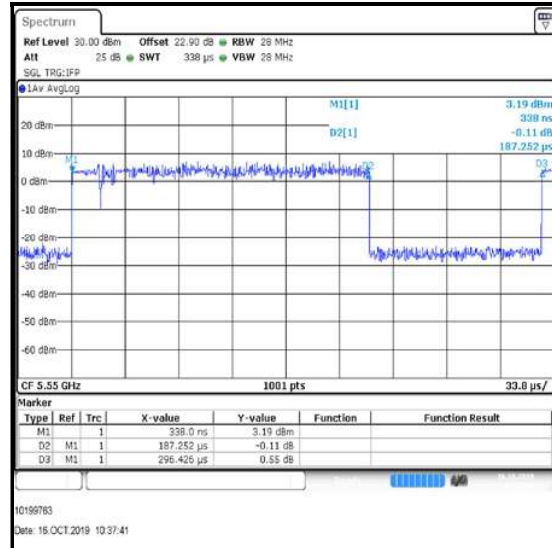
Spectrum

Ref Level 30.00 dBm Offset 22.90 dB ● RBW 28 MHz
Att 25 dB ● SWT 338 µs ● VBW 28 MHz
SGL TRG:IFP

●1Av AvgLog

M1[1] 3.19 dBm
338 ns
D2[1] -0.11 dB
187.252 µs

20 dBm
10 dBm
0 dBm
-10 dBm
-20 dBm
-30 dBm
-40 dBm
-50 dBm
-60 dBm

M1
D2
D3

CF 5.55 GHz 1001 pts 33.8 µs/

Marker

| Type | Ref | Trc | X-value | Y-value | Function | Function Result |
|---|---|---|---|---|---|---|
| M1 | | 1 | 338.0 ns | 3.19 dBm | | |
| D2 | M1 | 1 | 187.252 µs | -0.11 dB | | |
| D3 | M1 | 1 | 296.426 µs | 0.55 dB | | |

10199783
Date: 16.OCT.2019 10:37:41